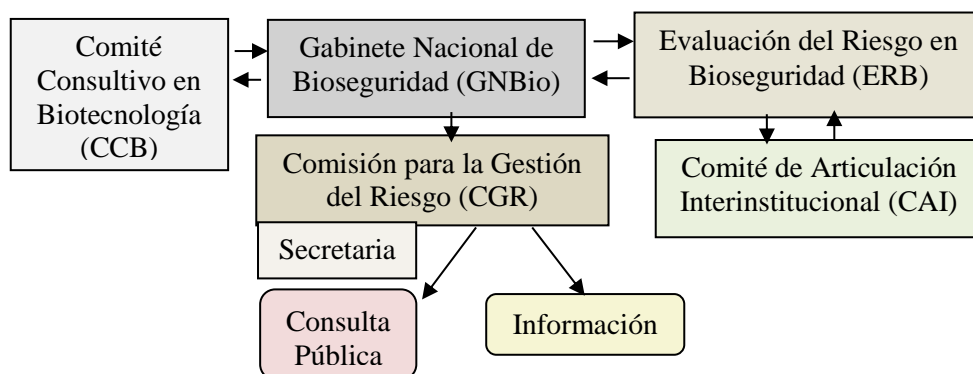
Comité Consultivo en Biotecnología (CCB)

Gabinete Nacional de Bioseguridad (GNBio)

Evaluación del Riesgo en Bioseguridad (ERB)

Comisión para la Gestión del Riesgo (CGR)

Comité de Articulación Interinstitucional (CAI)

Secretaria

Consulta Pública

Información